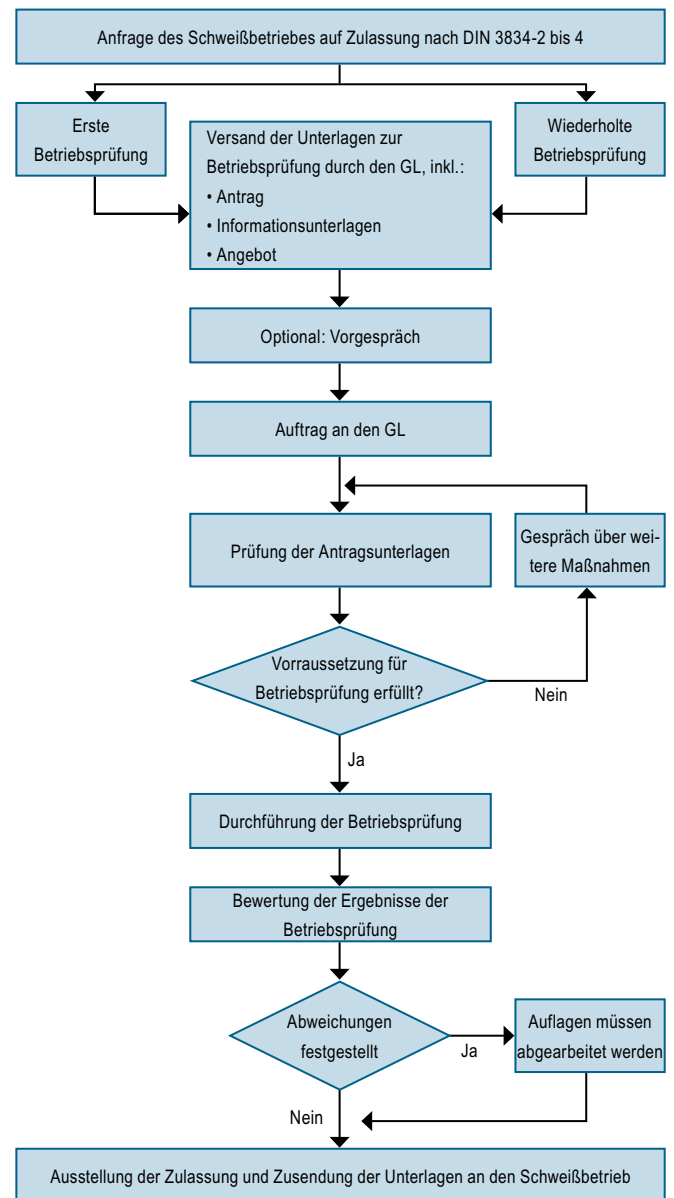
Anfrage des Schweißbetriebes auf Zulassung nach DIN 3834-2 bis 4

Erste Betriebsprüfung

Versand der Unterlagen zur Betriebsprüfung durch den GL, inkl.:
• Antrag
• Informationsunterlagen
• Angebot

Wiederholte Betriebsprüfung

Optional: Vorgespräch

Auftrag an den GL

Prüfung der Antragsunterlagen

Gespräch über weitere Maßnahmen

Vorraussetzung für Betriebsprüfung erfüllt?

Nein

Ja

Durchführung der Betriebsprüfung

Bewertung der Ergebnisse der Betriebsprüfung

Abweichungen festgestellt

Ja

Auflagen müssen abgearbeitet werden

Nein

Ausstellung der Zulassung und Zusendung der Unterlagen an den Schweißbetrieb